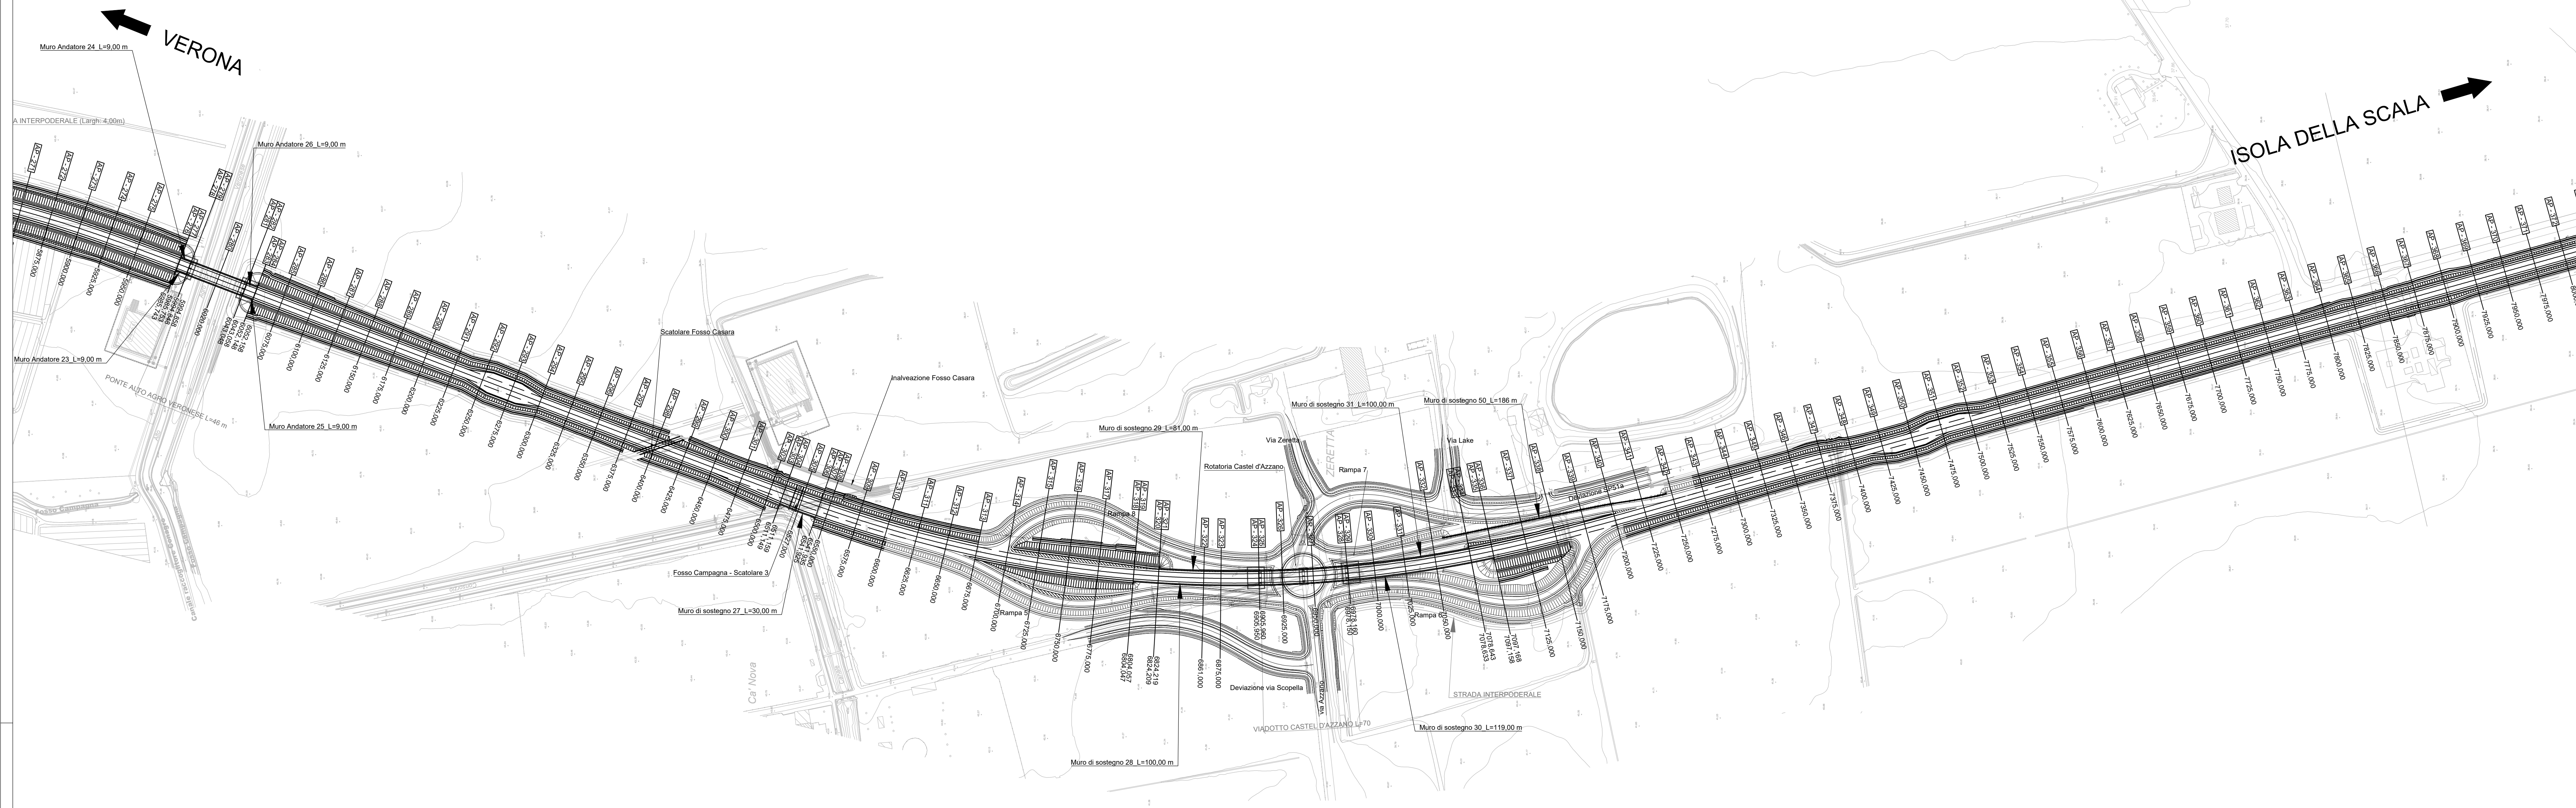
VERONA

ISOLA DELLA SCALA

Muro Andatore 24 L=9,00 m

Muro Andatore 26 L=9,00 m

Muro Andatore 23 L=9,00 m

Muro Andatore 25 L=9,00 m

A INTERPODERALE (Largh. 4,00m)

PONTE AUTO AGRO VERONESE L=46 m

Scatolare Fosso Casara

Inalveazione Fosso Casara

Fosso Campagna - Scatolare 3

Muro di sostegno 27 L=30,00 m

Muro di sostegno 29 L=81,00 m

Muro di sostegno 31 L=100,00 m

Muro di sostegno 50 L=186 m

Via Zeretta

Via Lake

Rotatoria Castel d'Azzano

Rampa 7

Rampa 8

Rampa 5

Rampa 6

Deviazione via Scopella

VIADOTTO CASTEL D'AZZANO L=70

Muro di sostegno 28 L=100,00 m

Muro di sostegno 30 L=119,00 m

STRADA INTERPODERALE

Ca' Nova

ZERETTA

6100,000
6125,000
6150,000
6175,000
6200,000
6225,000
6250,000
6275,000
6300,000
6325,000
6350,000
6375,000
6400,000
6425,000
6450,000
6575,000
6600,000
6625,000
6650,000
6675,000
6700,000
6725,000
6750,000
6775,000
6875,000
6900,000
6925,000
7000,000
7025,000
7050,000
7125,000
7150,000
7175,000
7200,000
7225,000
7250,000
7275,000
7300,000
7325,000
7350,000
7375,000
7400,000
7425,000
7450,000
7475,000
7500,000
7525,000
7550,000
7575,000
7600,000
7625,000
7650,000
7675,000
7700,000
7725,000
7750,000
7775,000
7800,000
7825,000
7850,000
7875,000
7900,000
7925,000
7950,000
7975,000